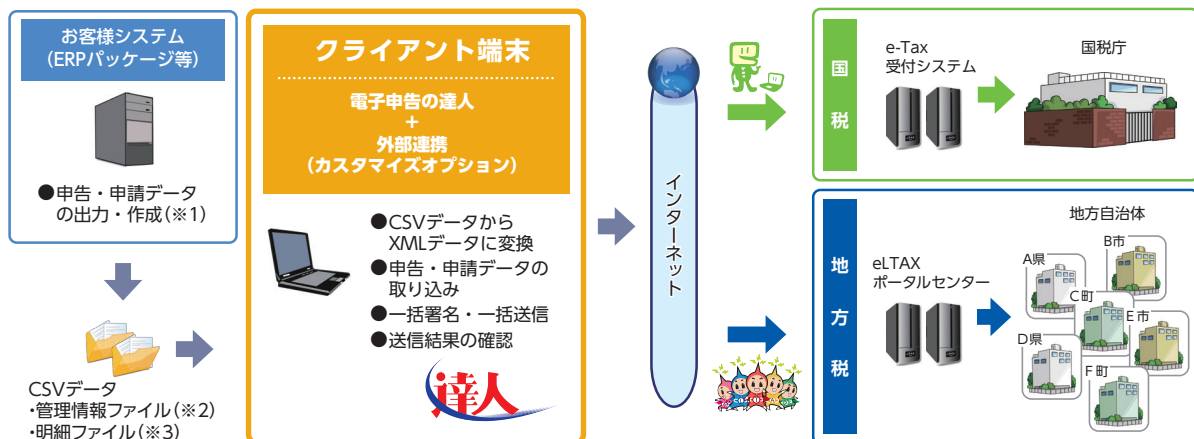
お客様システム
(ERPパッケージ等)

●申告・申請データ
の出力・作成(※1)

CSVデータ
・管理情報ファイル(※2)
・明細ファイル(※3)

クライアント端末

電子申告の達人
+
外部連携
(カスタマイズオプション)

●CSVデータから
XMLデータに変換
●申告・申請データの
取り込み
●一括署名・一括送信
●送信結果の確認

達人

インターネット

国税

e-Tax
受付システム

国税庁

地方税

eLTAX
ポータルセンター

地方自治体

A県
B市
C町
D県
E市
F町